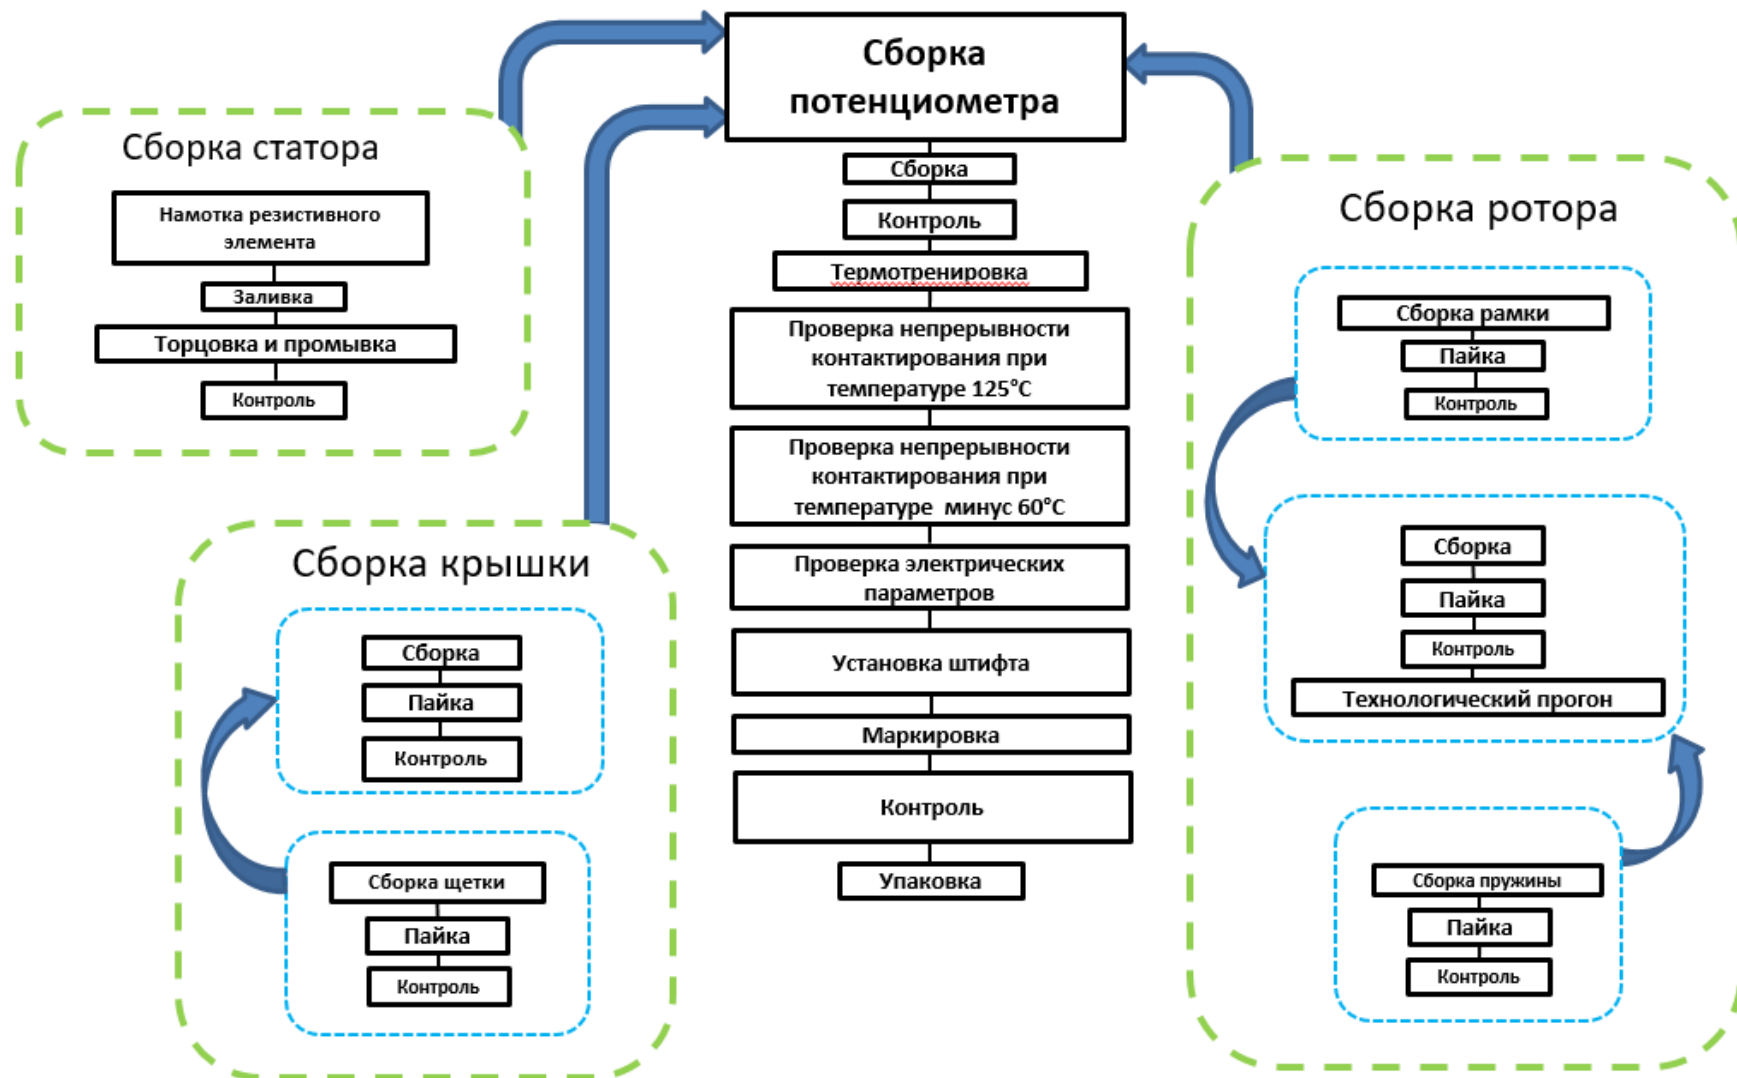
Сборка потенциометра

Сборка

Контроль

Термотренировка

Проверка непрерывности контактирования при температуре 125°С

Проверка непрерывности контактирования при температуре минус 60°С

Проверка электрических параметров

Установка штифта

Маркировка

Контроль

Упаковка

Сборка статора

Намотка резистивного элемента

Заливка

Торцовка и промывка

Контроль

Сборка крышки

Сборка

Пайка

Контроль

Сборка щетки

Пайка

Контроль

Сборка ротора

Сборка рамки

Пайка

Контроль

Сборка

Пайка

Контроль

Технологический прогон

Сборка пружины

Пайка

Контроль